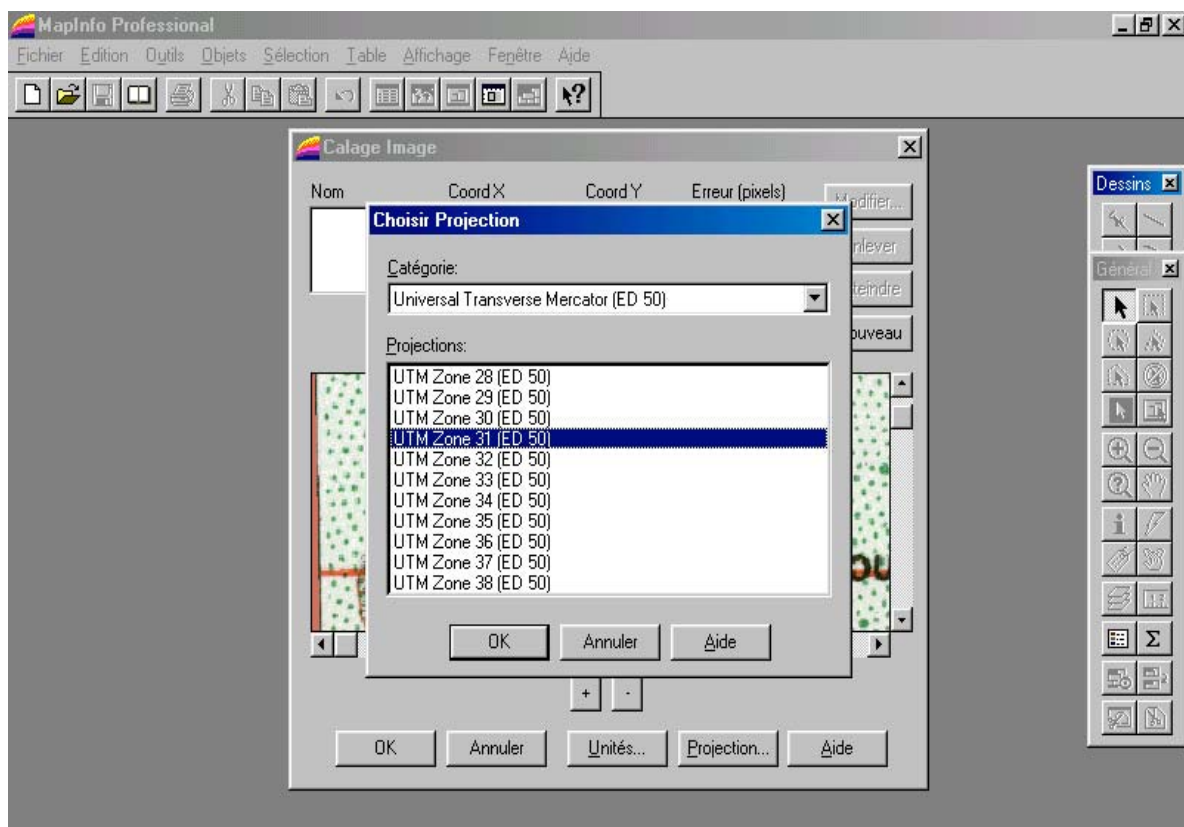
MapInfo Professional

Fichier Edition Outils Objets Sélection Table Affichage Fenêtre Aide

Calage Image

Nom Coord X Coord Y Erreur (pixels)

Modifier...
nlever
teindre
ouveau

Choisir Projection

Catégorie:

Universal Transverse Mercator (ED 50)

Projections:

UTM Zone 28 (ED 50)
UTM Zone 29 (ED 50)
UTM Zone 30 (ED 50)
UTM Zone 31 (ED 50)
UTM Zone 32 (ED 50)
UTM Zone 33 (ED 50)
UTM Zone 34 (ED 50)
UTM Zone 35 (ED 50)
UTM Zone 36 (ED 50)
UTM Zone 37 (ED 50)
UTM Zone 38 (ED 50)

OK Annuler Aide

+ -

OK Annuler Unités... Projection... Aide

Dessins

Général

ou